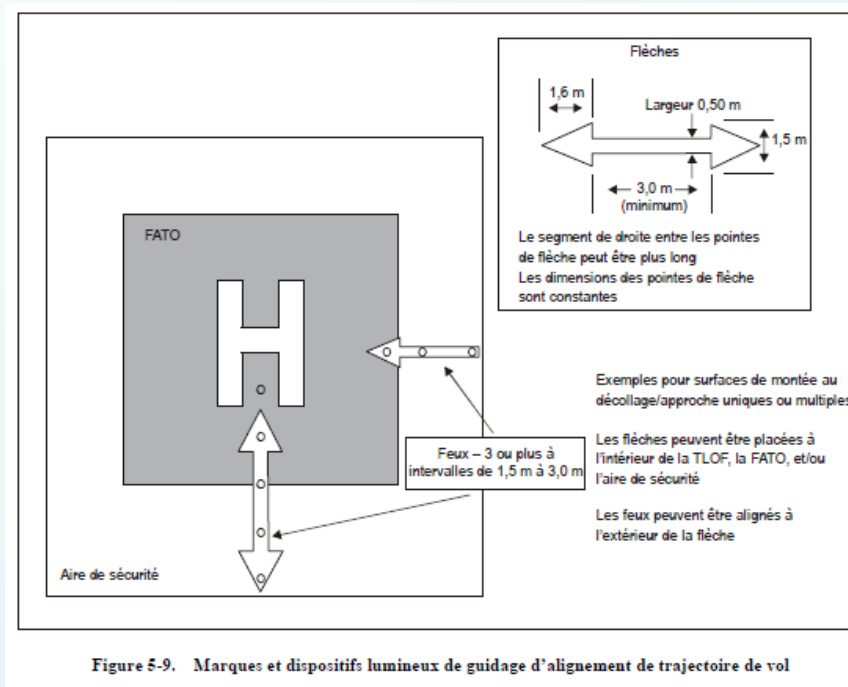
Flèches

1,6 m

Largeur 0,50 m

1,5 m

3,0 m
(minimum)

Le segment de droite entre les pointes de flèche peut être plus long
Les dimensions des pointes de flèche sont constantes

FATO

H

Exemples pour surfaces de montée au décollage/approche uniques ou multiples

Les flèches peuvent être placées à l'intérieur de la TLOF, la FATO, et/ou l'aire de sécurité

Les feux peuvent être alignés à l'extérieur de la flèche

Feux – 3 ou plus à intervalles de 1,5 m à 3,0 m

Aire de sécurité

Figure 5-9. Marques et dispositifs lumineux de guidage d'alignement de trajectoire de vol